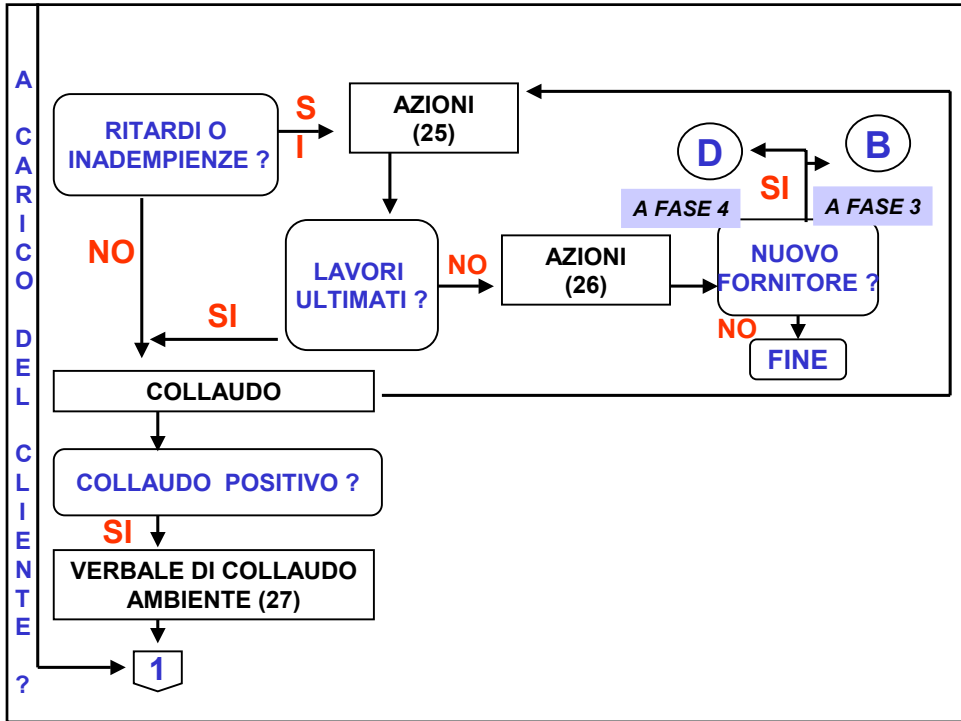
A CARICO DEL CLIENTE ?

RITARDI O INADEMPIENZE ?

SI

AZIONI (25)

D

B

SI

A FASE 4

A FASE 3

NO

LAVORI ULTIMATI ?

NO

AZIONI (26)

NUOVO FORNITORE ?

SI

NO

FINE

COLLAUDO

COLLAUDO POSITIVO ?

SI

VERBALE DI COLLAUDO AMBIENTE (27)

1